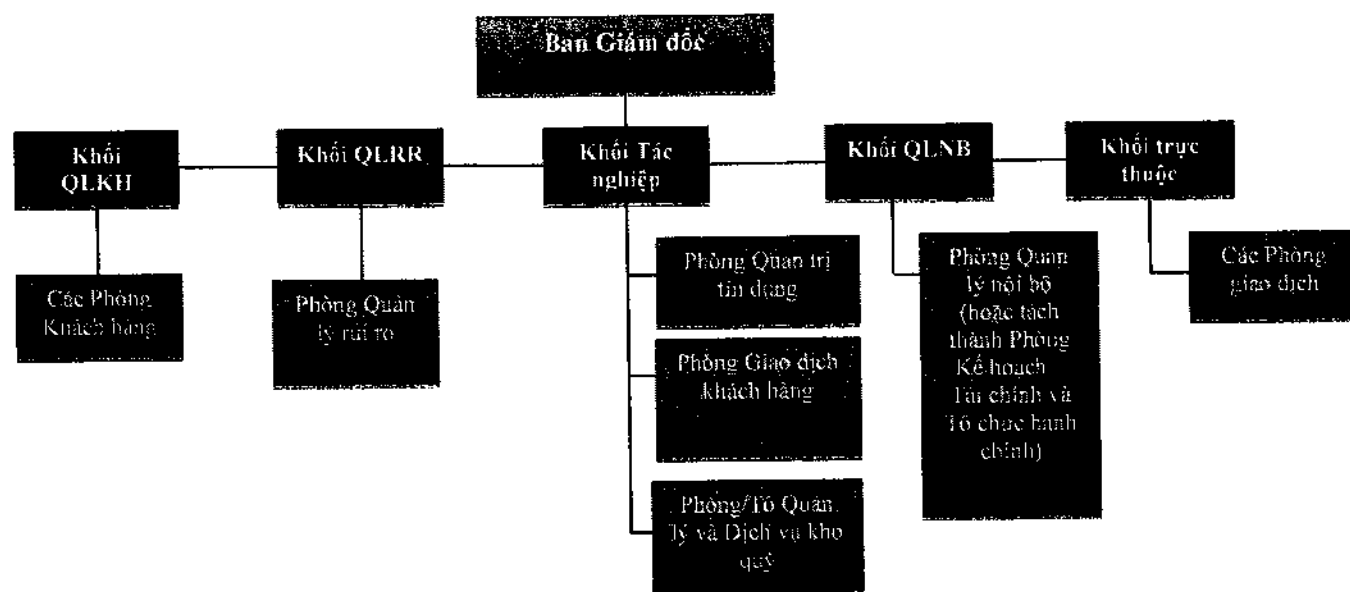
Ban Giám đốc

Khối QLKH

Các Phòng Khách hàng

Khối QLRR

Phòng Quản lý rủi ro

Khối Tác nghiệp

Phòng Quản trị tín dụng

Phòng Giao dịch khách hàng

Phòng/Tổ Quản lý và Dịch vụ kho quỹ

Khối QLNB

Phòng Quản lý nội bộ (hoặc tách thành Phòng Kế hoạch Tài chính và Tổ chức hành chính)

Khối trực thuộc

Các Phòng giao dịch